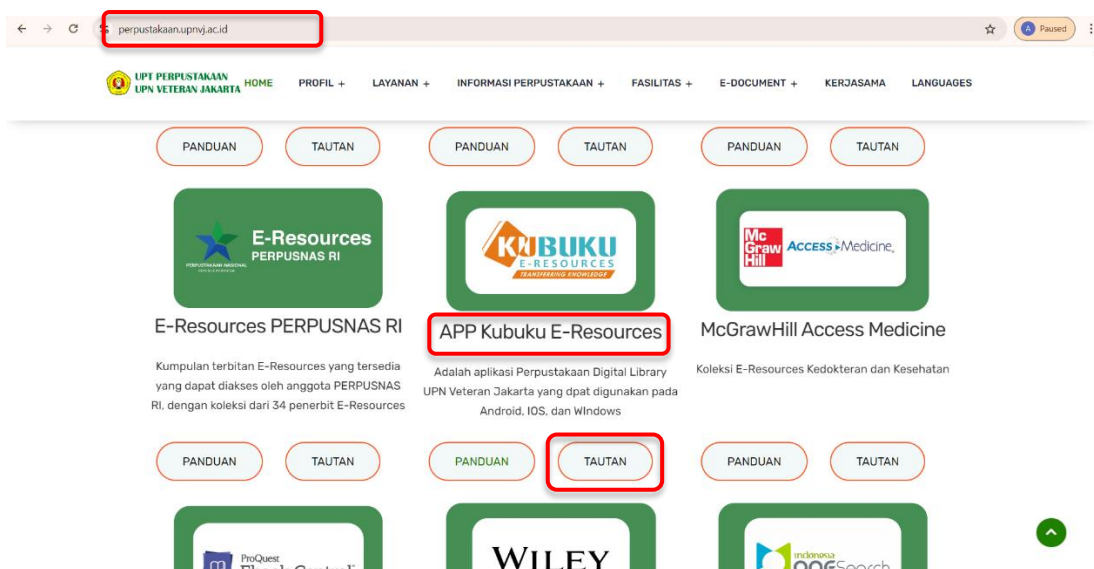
perpustakaan.upnvj.ac.id

A Paused

UPT PERPUSTAKAAN
UPN VETERAN JAKARTA

HOME PROFIL + LAYANAN + INFORMASI PERPUSTAKAAN + FASILITAS + E-DOCUMENT + KERJASAMA LANGUAGES

PANDUAN TAUTAN PANDUAN TAUTAN PANDUAN TAUTAN

E-Resources
PERPUSNAS RI
PERPUSTAKAAN NASIONAL

KUBUKU
E-RESOURCES
TRANSFERRING KNOWLEDGE

Mc Graw Hill ACCESS Medicine

E-Resources PERPUSNAS RI

Kumpulan terbitan E-Resources yang tersedia yang dapat diakses oleh anggota PERPUSNAS RI, dengan koleksi dari 34 penerbit E-Resources

APP Kubuku E-Resources

Adalah aplikasi Perpustakaan Digital Library UPN Veteran Jakarta yang dpat digunakan pada Android, IOS, dan WIndows

McGrawHill Access Medicine

Koleksi E-Resources Kedokteran dan Kesehatan

PANDUAN TAUTAN PANDUAN TAUTAN PANDUAN TAUTAN

ProQuest Ebook Central

WILEY

indonesia
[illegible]Search